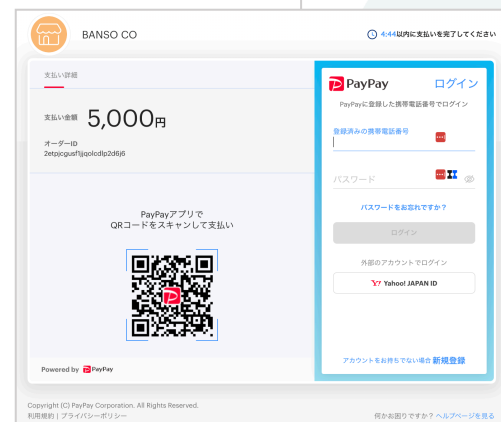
BANSO CO

4:44以内に支払いを完了してください

支払い詳細

支払い金額 5,000円

オーダーID
2etpjcgusf1jjqolcdlp2d6j6

PayPayアプリで
QRコードをスキャンして支払い

Powered by PayPay

PayPay ログイン

PayPayに登録した携帯電話番号でログイン

登録済みの携帯電話番号

パスワード

パスワードをお忘れですか？

ログイン

外部のアカウントでログイン

Y! Yahoo! JAPAN ID

アカウントをお持ちでない場合 新規登録

Copyright (C) PayPay Corporation. All Rights Reserved.
利用規約 | プライバシーポリシー

何かお困りですか？ ヘルプページを見る